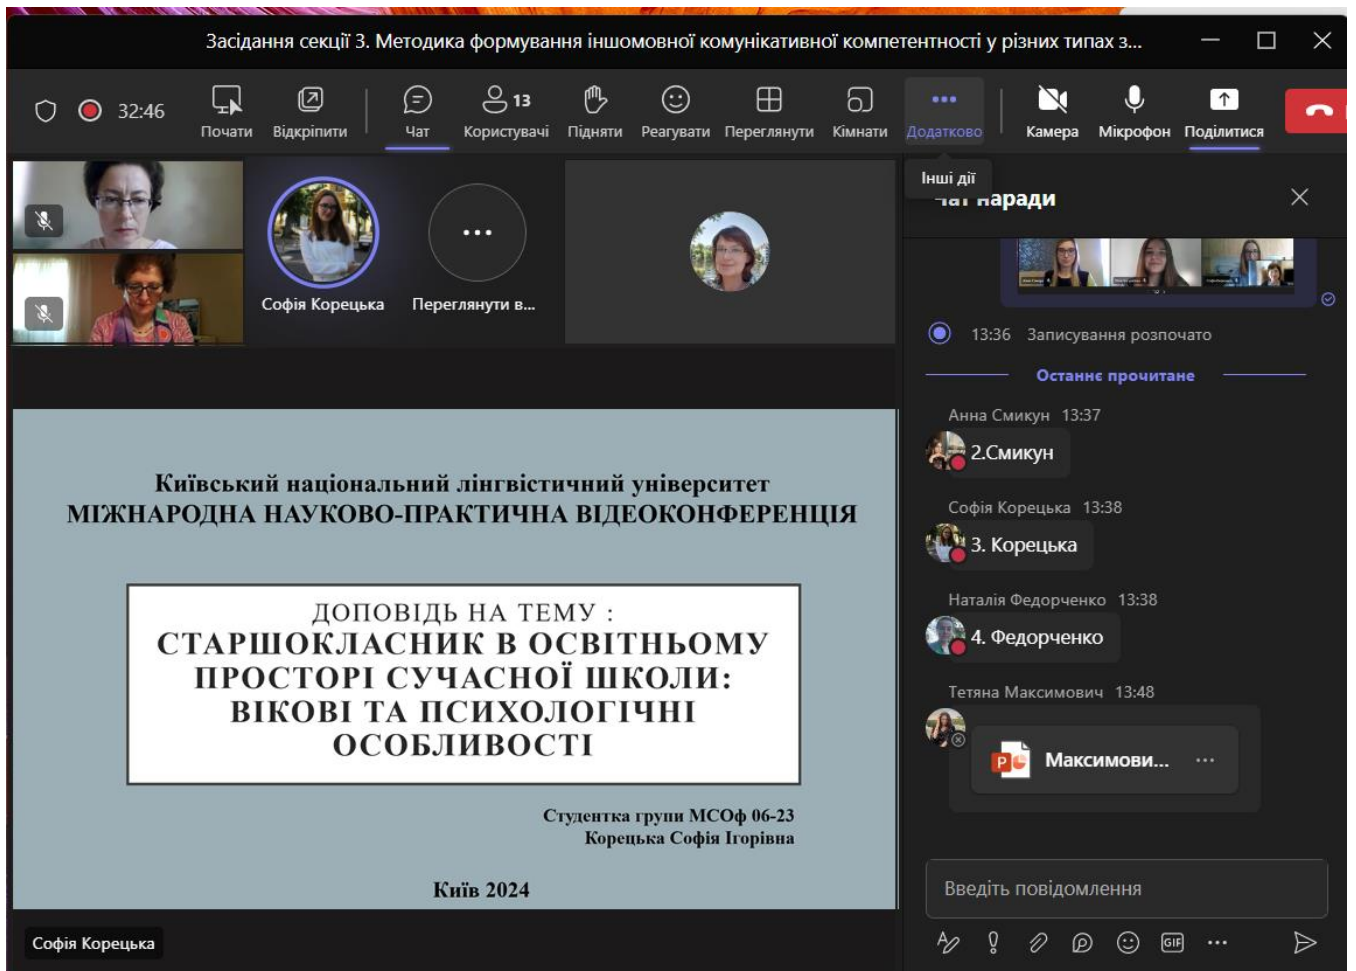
Засідання секції 3. Методика формування іншомовної комунікативної компетентності у різних типах з...

32:46
Почати
Відкріпити
Чат
Користувачі 13
Підняти
Реагувати
Переглянути
Кімнати
Додатково
Камера
Мікрофон
Поділитися

Софія Корецька
Переглянути в...

Інші дії
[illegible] наради

13:36 Записування розпочато
Останнє прочитане
Анна Смикун 13:37
2.Смикун
Софія Корецька 13:38
3. Корецька
Наталія Федорченко 13:38
4. Федорченко
Тетяна Максимович 13:48
Максимови...

Київський національний лінгвістичний університет
МІЖНАРОДНА НАУКОВО-ПРАКТИЧНА ВІДЕОКОНФЕРЕНЦІЯ

ДОПОВІДЬ НА ТЕМУ :
СТАРШОКЛАСНИК В ОСВІТНЬОМУ ПРОСТОРІ СУЧАСНОЇ ШКОЛИ: ВІКОВІ ТА ПСИХОЛОГІЧНІ ОСОБЛИВОСТІ

Студентка групи МСОф 06-23
Корецька Софія Ігорівна

Київ 2024

Софія Корецька

Введіть повідомлення